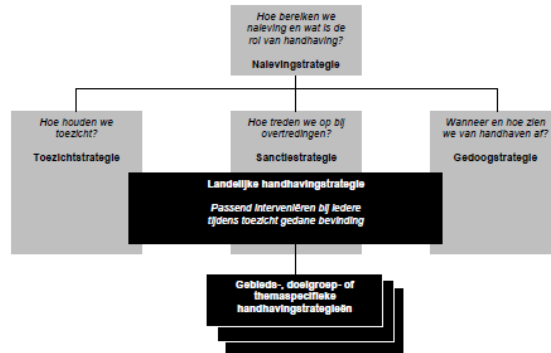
Hoe bereiken we naleving en wat is de rol van handhaving?

Nalevingstrategie

Hoe houden we toezicht?

Toezichtstrategie

Hoe treden we op bij overtredingen?

Sanctiestrategie

Wanneer en hoe zien we van handhaven af?

Gedoogstrategie

Landelijke handhavingstrategie

Passend interveniëren bij iedere tijdens toezicht gedane bevinding

Gebieds-, doelgroep- of themaspecifieke handhavingstrategieën